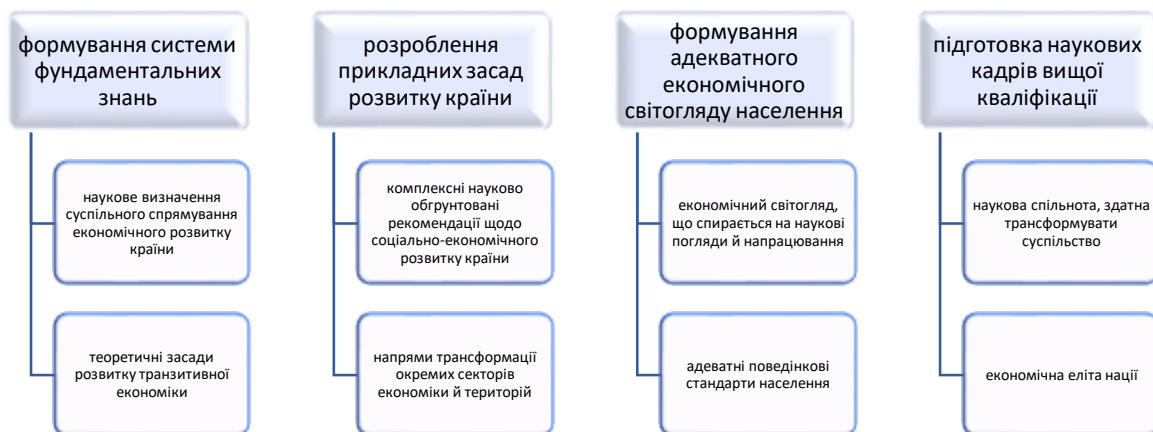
формування системи фундаментальних знань

наукове визначення суспільного спрямування економічного розвитку країни

теоретичні засади розвитку транзитивної економіки

розроблення прикладних засад розвитку країни

комплексні науково обгрунтовані рекомендації щодо соціально-економічного розвитку країни

напрями трансформації окремих секторів економіки й територій

формування адекватного економічного світогляду населення

економічний світогляд, що спирається на наукові погляди й напрацювання

адеватні поведінкові стандарти населення

підготовка наукових кадрів вищої кваліфікації

наукова спільнота, здатна трансформувати суспільство

економічна еліта нації